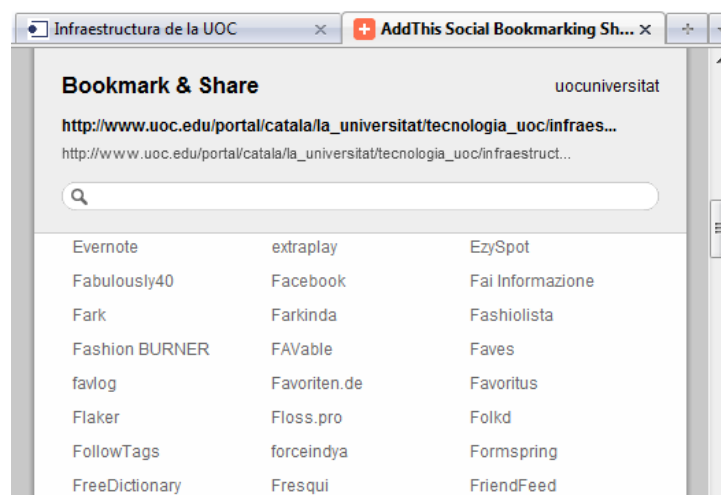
Infraestructura de la UOC ×

AddThis Social Bookmarking Sh... ×

Bookmark & Share

uocuniversitat

http://www.uoc.edu/portal/catala/la_universitat/tecnologia_uoc/infraes...

http://www.uoc.edu/portal/catala/la_universitat/tecnologia_uoc/infraestruct...

Evernote
Fabulously40
Fark
Fashion BURNER
favlog
Flaker
FollowTags
FreeDictionary

extraplay
Facebook
Farkinda
FAVable
Favoriten.de
Floss.pro
forceindya
Fresqui

EzySpot
Fai Informazione
Fashiolista
Faves
Favoritus
Folkd
Formspring
FriendFeed